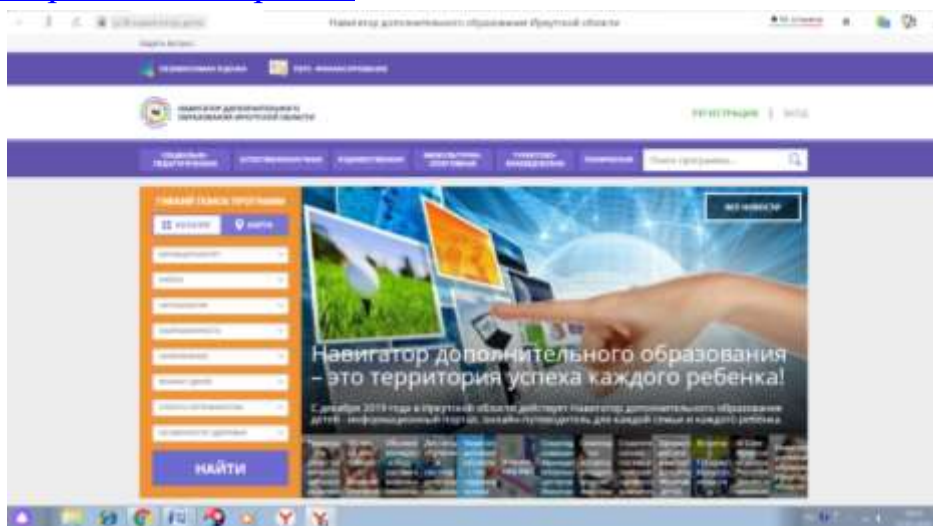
Навигатор дополнительного образования Иркутской области

НАВИГАТОР ДОПОЛНИТЕЛЬНОГО ОБРАЗОВАНИЯ ИРКУТСКОЙ ОБЛАСТИ

РЕГИСТРАЦИЯ | ВХОД

Поиск программ...

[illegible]

НАЙТИ

ВСЕ НОВОСТИ

Навигатор дополнительного образования – это территория успеха каждого ребенка!

С декабря 2019 года в Иркутской области действует Навигатор дополнительного образования детей - информационный портал, онлайн-путеводитель для каждой семьи и каждого ребенка.